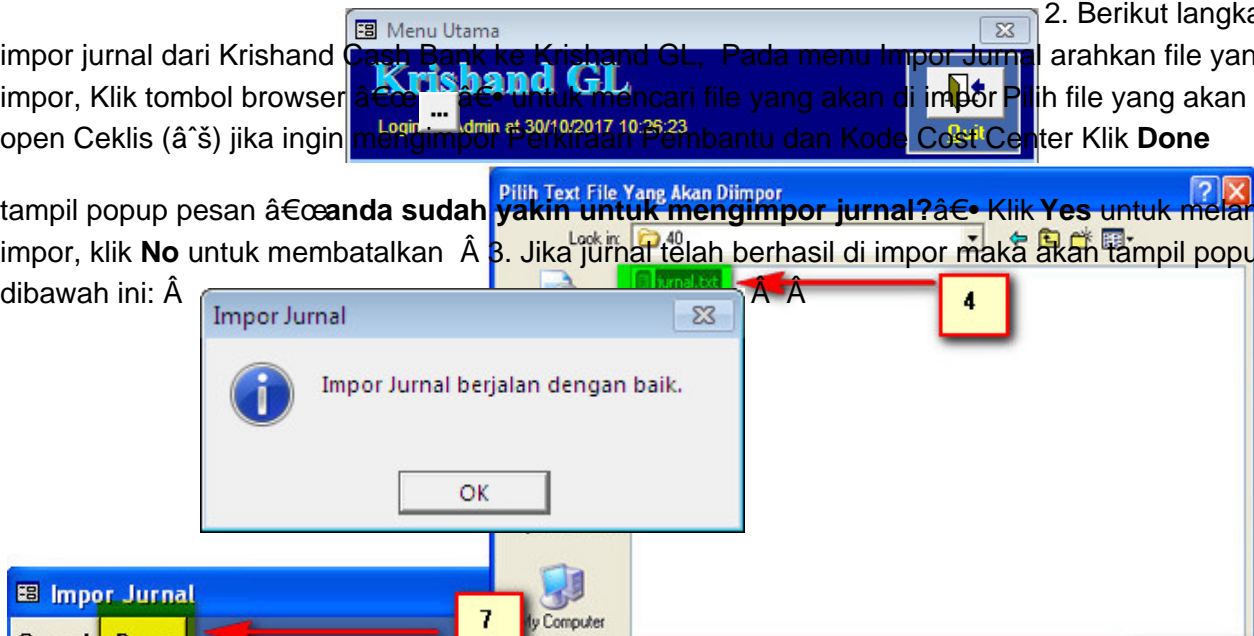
Menu Utama

2. Berikut langka

impor jurnal dari Krishand Cash Bank ke Krishand GL, Pada menu Impor Jurnal arahkan file yan impor, Klik tombol browser â€œ ... â€• untuk mencari file yang akan di impor Pilih file yang akan open Ceklis (âˆš) jika ingin mengimpor Perkiraan Pembantu dan Kode Cost Center Klik **Done**

Krishand GL

Login : Admin at 30/10/2017 10:26:23

Quit

Pilih Text File Yang Akan Diimpor

Look in: 40

jurnal.txt

4

tampil popup pesan â€œ**anda sudah yakin untuk mengimpor jurnal?**â€• Klik **Yes** untuk melan impor, klik **No** untuk membatalkan Â 3. Jika jurnal telah berhasil di impor maka akan tampil popu dibawah ini: Â Â Â

Impor Jurnal

Impor Jurnal berjalan dengan baik.

OK

Impor Jurnal

7

My Computer